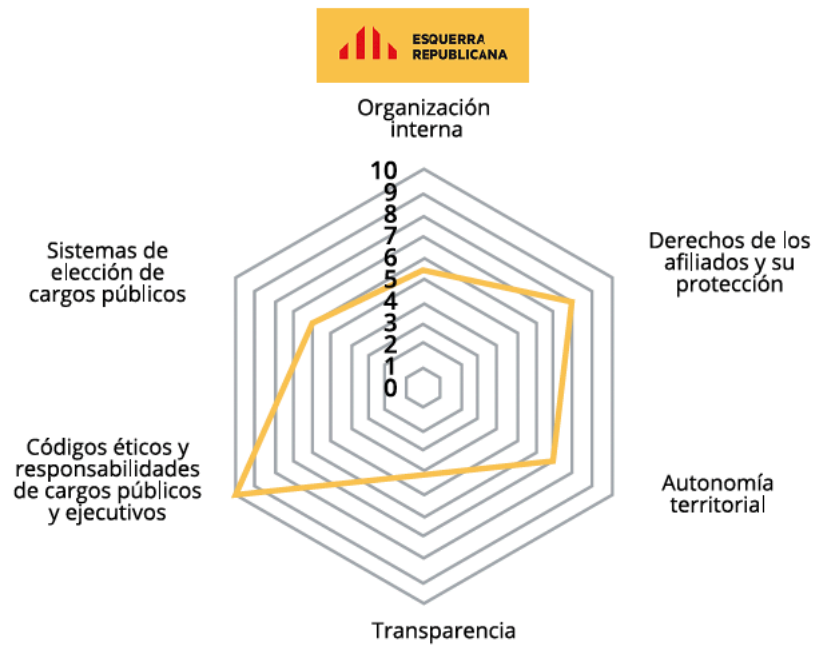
ESQUERRA REPUBLICANA

Organización interna

10
9
8
7
6
5
4
3
2
1
0

Derechos de los afiliados y su protección

Autonomía territorial

Transparencia

Códigos éticos y responsabilidades de cargos públicos y ejecutivos

Sistemas de elección de cargos públicos